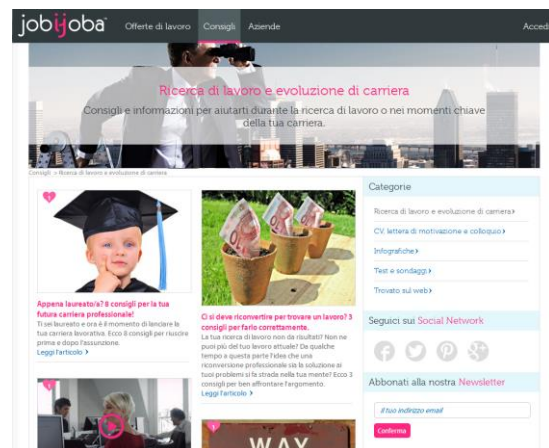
jobijoba Offerte di lavoro Consigli Aziende Acced

Ricerca di lavoro e evoluzione di carriera

Consigli e informazioni per aiutarti durante la ricerca di lavoro o nei momenti chiave della tua carriera.

Consigli > Ricerca di lavoro e evoluzione di carriera

Appena laureato/a? 8 consigli per la tua futura carriera professionale!

Ti sei laureato e ora è il momento di lanciare la tua carriera lavorativa. Ecco 8 consigli per riuscire prima e dopo l'assunzione.

Leggi l'articolo >

Ci si deve riconvertire per trovare un lavoro? 3 consigli per farlo correttamente.

La tua ricerca di lavoro non da risultati? Non ne puoi più del tuo lavoro attuale? Da qualche tempo a questa parte l'idea che una riconversione professionale sia la soluzione ai tuoi problemi si fa strada nella tua mente? Ecco 3 consigli per ben affrontare l'argomento.

Leggi l'articolo >

WAY

Categorie

Ricerca di lavoro e evoluzione di carriera >

CV, lettera di motivazione e colloquio >

Infografiche >

Test e sondaggi >

Trovato sul web >

Seguici sui Social Network

Abbonati alla nostra Newsletter

Il tuo indirizzo email

Conferma